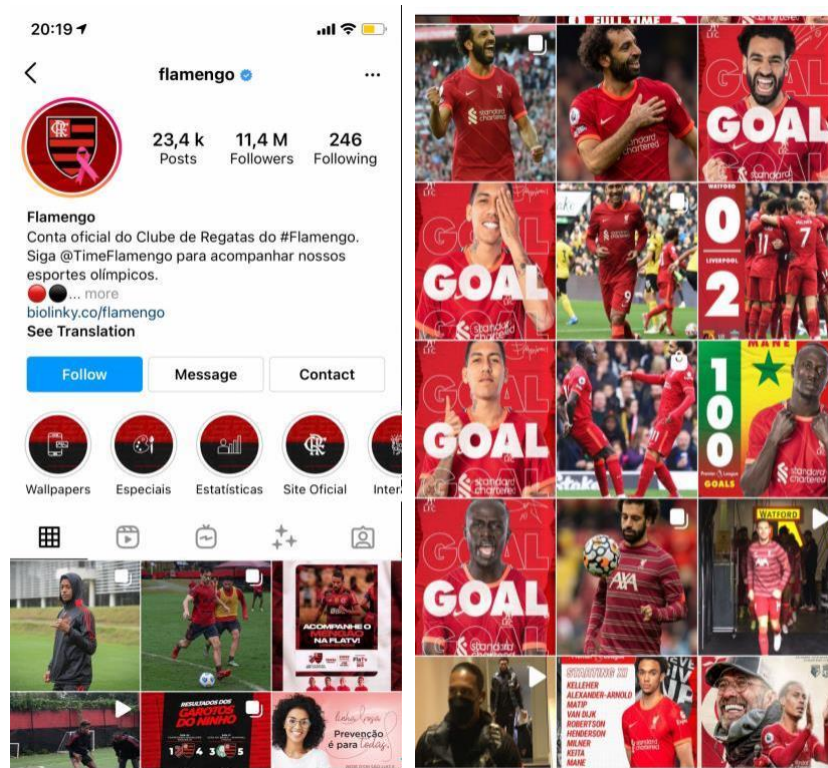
20:19

flamengo

23,4 k
Posts

11,4 M
Followers

246
Following

Flamengo
Conta oficial do Clube de Regatas do #Flamengo. Siga @TimeFlamengo para acompanhar nossos esportes olímpicos.
... more
biolinky.co/flamengo
See Translation

Follow
Message
Contact

Wallpapers
Especiais
Estatísticas
Site Oficial
Inter

ACOMPANHE O MENGÃO NA FLATV!

RESULTADOS DOS GAROTOS DO NINHO

Prevenção é para todas

FULL TIME

GOAL

GOAL

WATFORD
0
LIVERPOOL
2

GOAL

MANE
100
GOALS

GOAL

WATFORD

STARTING XI
KELLEHER
ALEXANDER-ARNOLD
MATIP
VAN DIJK
ROBERTSON
HENDERSON
MILNER
KEITA
MANE